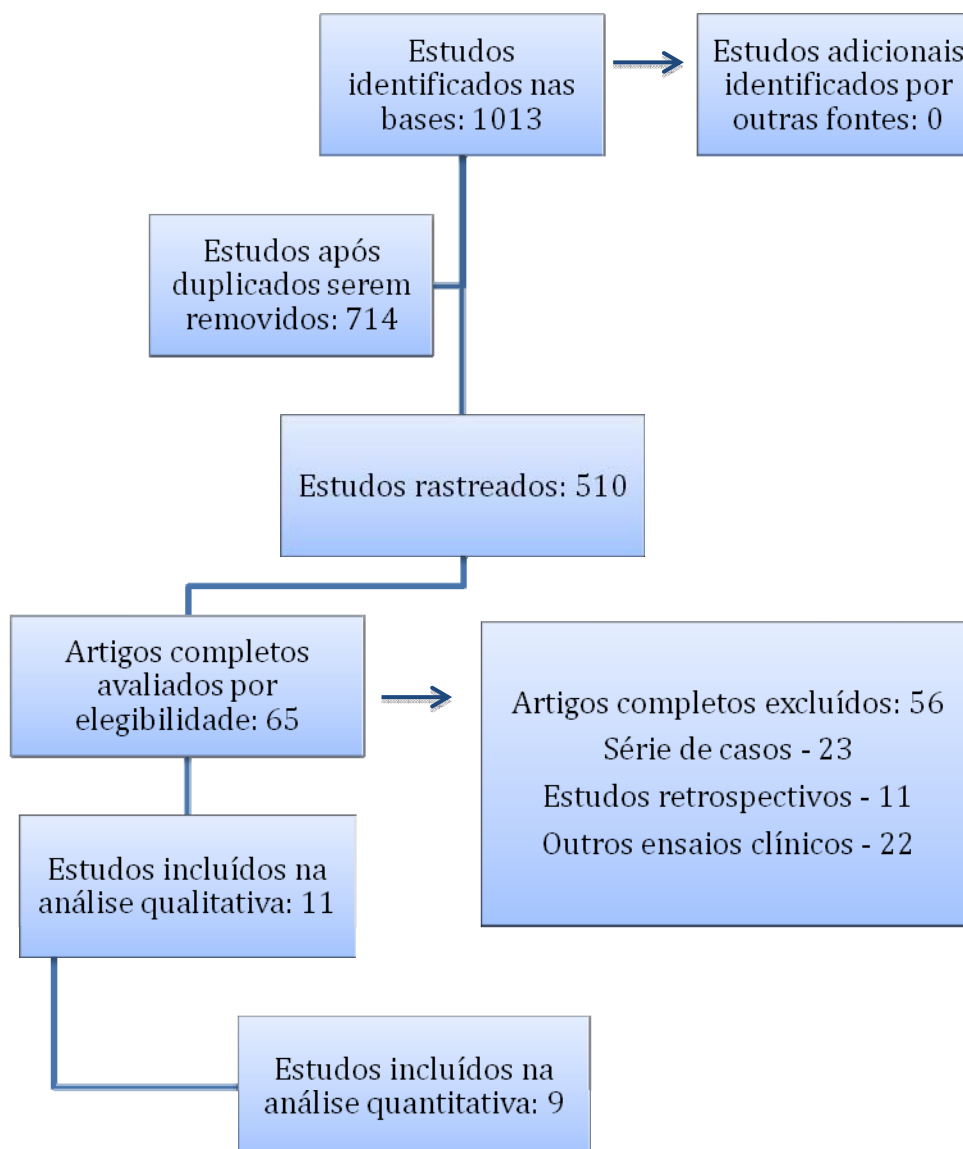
Estudos identificados nas bases: 1013

Estudos adicionais identificados por outras fontes: 0

Estudos após duplicados serem removidos: 714

Estudos rastreados: 510

Artigos completos avaliados por elegibilidade: 65

Artigos completos excluídos: 56
Série de casos - 23
Estudos retrospectivos - 11
Outros ensaios clínicos - 22

Estudos incluídos na análise qualitativa: 11

Estudos incluídos na análise quantitativa: 9